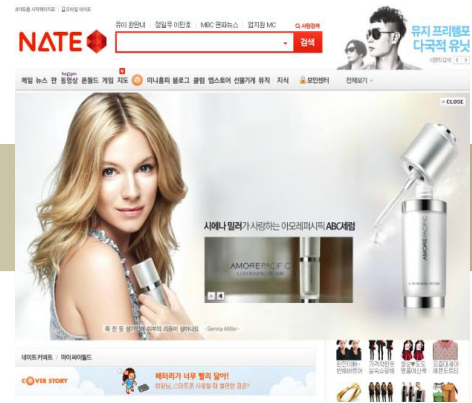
네이트를 시작페이지로 | 즐겨찾기 추가

유이 한반내 | 정일우 이민호 | MBC 뮤직뉴스 | 엄지원 MC

사용방법

NATE

검색

유지 프리웰포
다국적 유닛

메일 뉴스 판 동영상 온월드 게임 지도 미니홈피 블로그 클럽 앱스토어 선물가게 뮤직 지식 보안센터 전체보기

CLOSE

시에나 밀러가 사랑하는 아모레퍼시픽 ABC세럼

AMORE PACIFIC

AMOREPACIFIC

Sienna Miller

네이트커뮤니 마이싸이월드

COVER STORY

베티리가 너무 빨리 닳아!

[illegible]